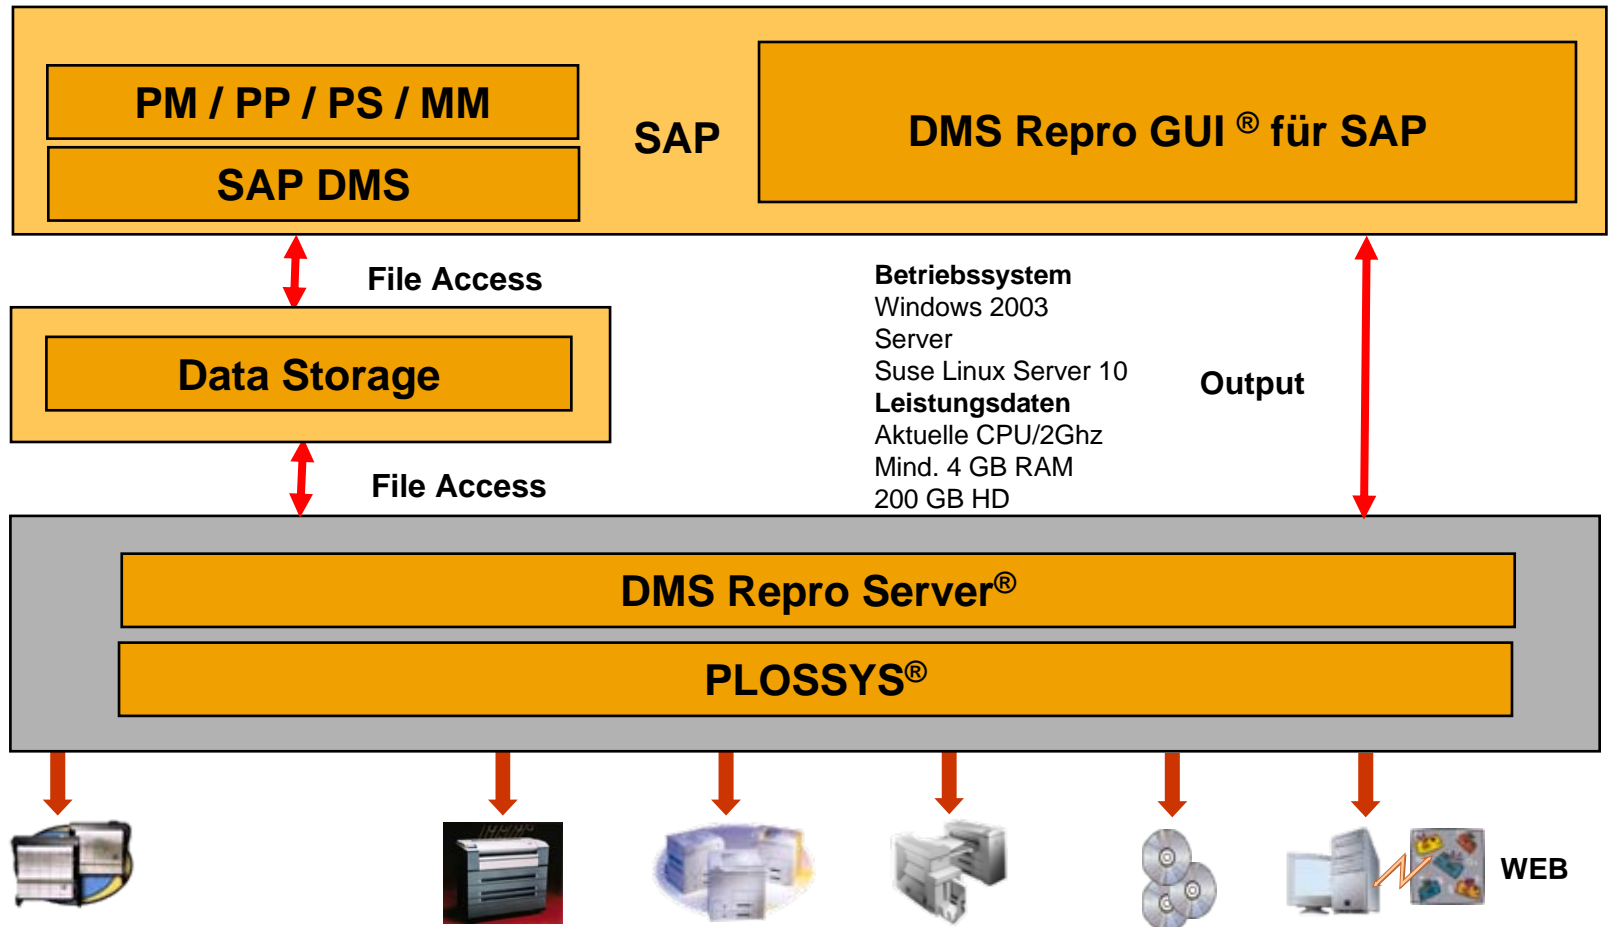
PM / PP / PS / MM

SAP DMS

SAP

DMS Repro GUI ® für SAP

File Access

Data Storage

File Access

Betriebssystem
Windows 2003 Server
Suse Linux Server 10
Leistungsdaten
Aktuelle CPU/2Ghz
Mind. 4 GB RAM
200 GB HD

Output

DMS Repro Server®

PLOSSYS®

WEB